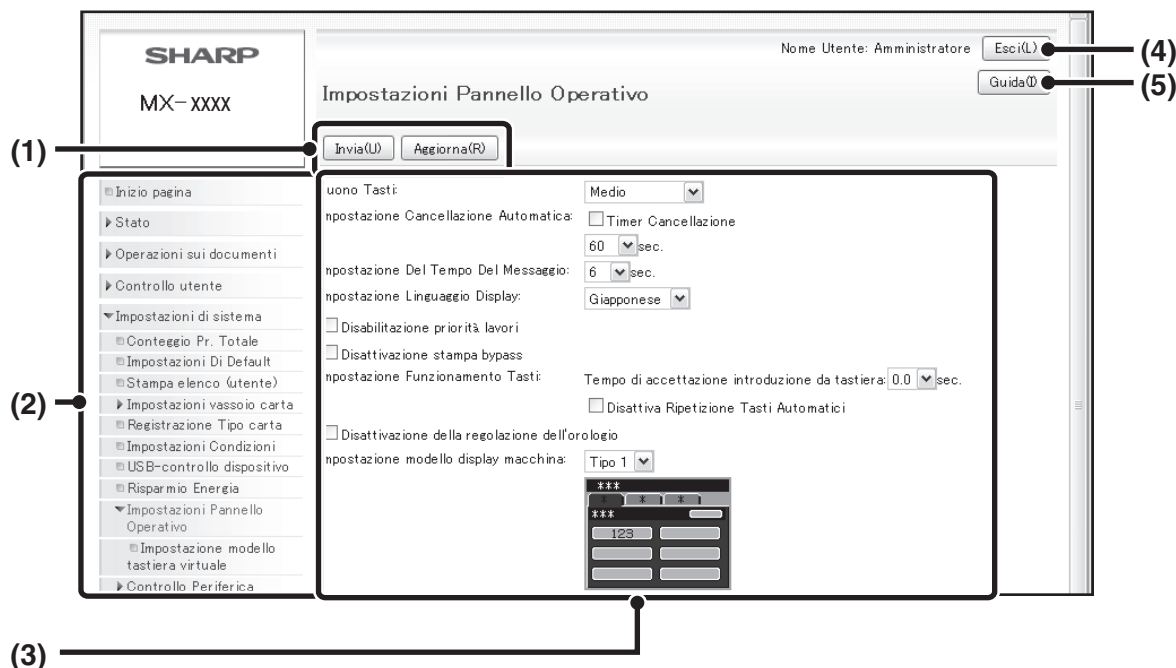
SHARP

MX-xxxx

Nome Utente: Amministratore Esci(L)

Guida(I)

Impostazioni Pannello Operativo

(4)

(5)

(1)

Invia(U) Aggiorna(R)

(2)

Inizio pagina

Stato

Operazioni sui documenti

Controllo utente

Impostazioni di sistema

Conteggio Pr. Totale

Impostazioni Di Default

Stampa elenco (utente)

Impostazioni vassoio carta

Registrazione Tipo carta

Impostazioni Condizioni

USB-controllo dispositivo

Risparmio Energia

Impostazioni Pannello Operativo

Impostazione modello tastiera virtuale

Controllo Periferica

uono Tasti: Medio

npostazione Cancellazione Automatica: Timer Cancellazione

60 sec.

npostazione Del Tempo Del Messaggio: 6 sec.

npostazione Linguaggio Display: Giapponese

Disabilitazione priorità lavori

Disattivazione stampa bypass

npostazione Funzionamento Tasti: Tempo di accettazione introduzione da tastiera: 0.0 sec.

Disattiva Ripetizione Tasti Automatici

Disattivazione della regolazione dell'orologio

npostazione modello display macchina: Tipo 1

***

* * *

***

123

(3)